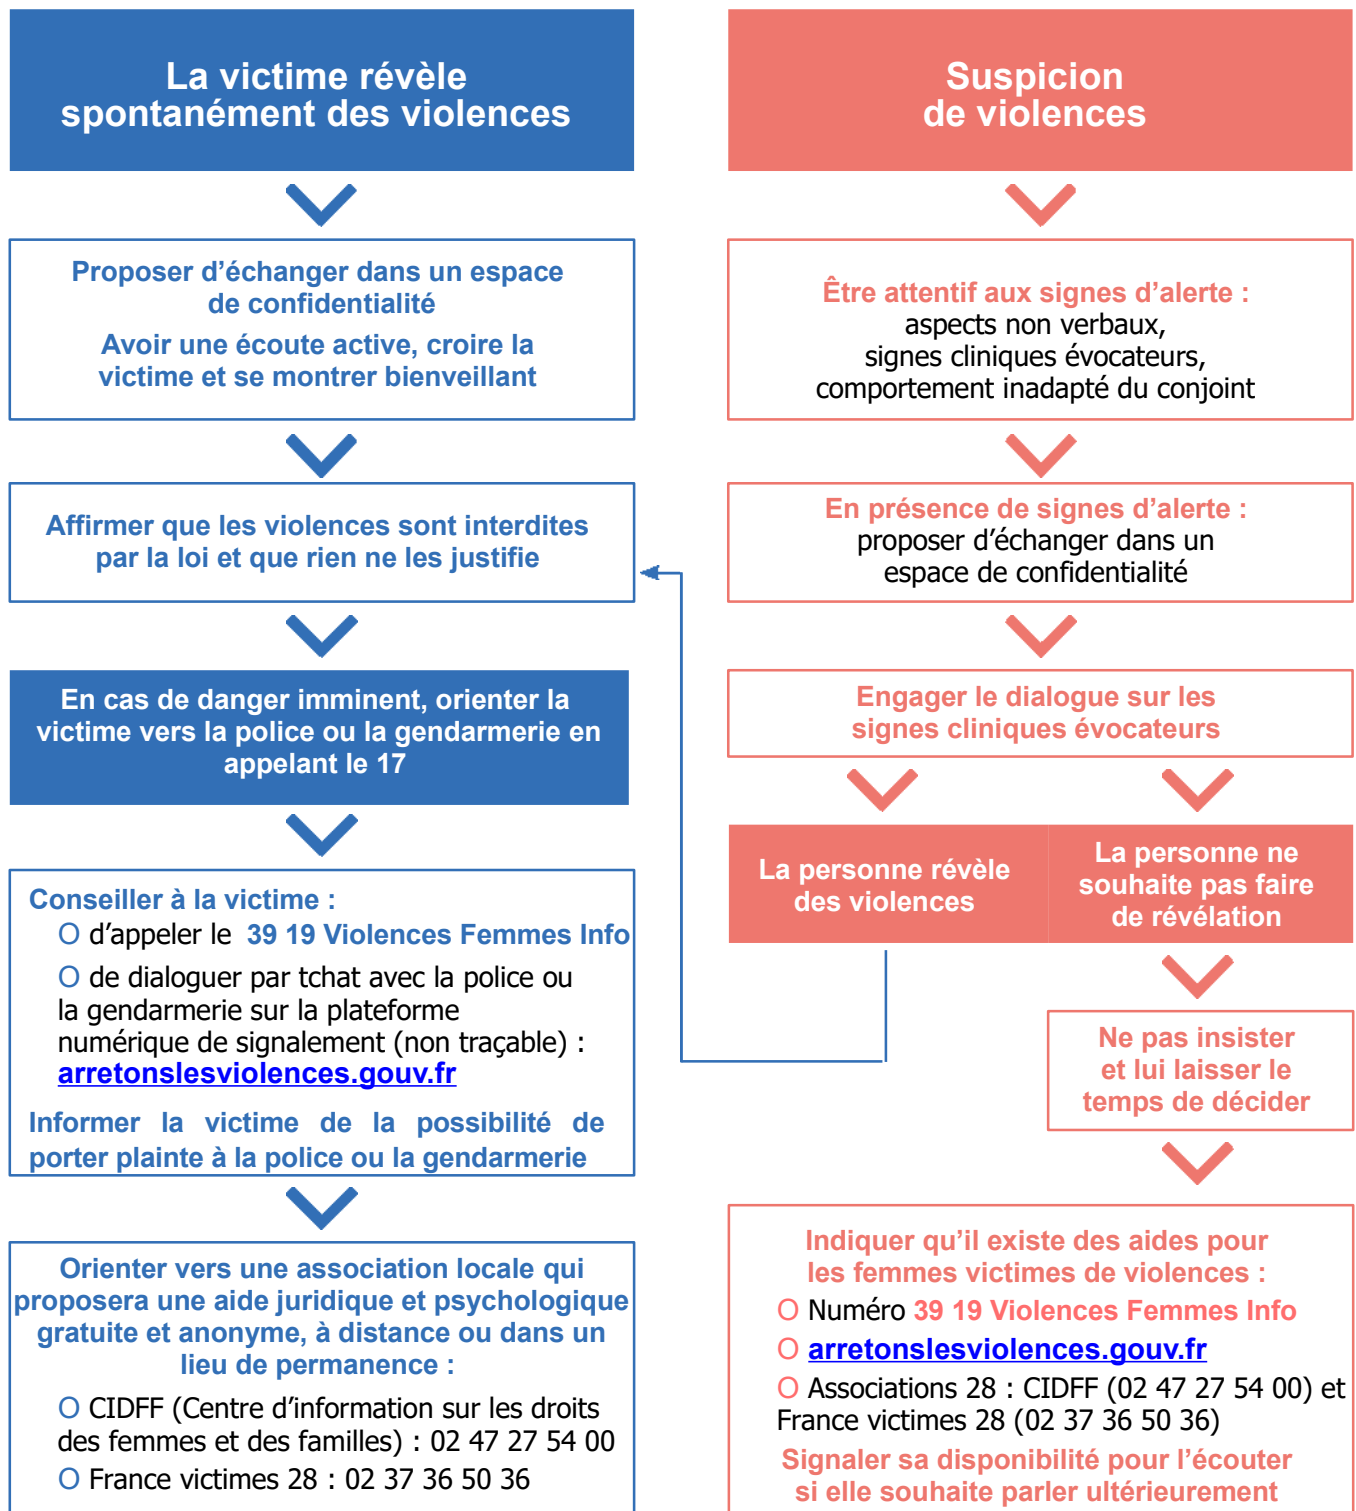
La victime révèle spontanément des violences

Proposer d’échanger dans un espace de confidentialité

Avoir une écoute active, croire la victime et se montrer bienveillant

Affirmer que les violences sont interdites par la loi et que rien ne les justifie

En cas de danger imminent, orienter la victime vers la police ou la gendarmerie en appelant le 17

Conseiller à la victime :

O d’appeler le 39 19 Violences Femmes Info

O de dialoguer par tchat avec la police ou la gendarmerie sur la plateforme numérique de signalement (non traçable) : arretonslesviolences.gouv.fr

Informer la victime de la possibilité de porter plainte à la police ou la gendarmerie

Orienter vers une association locale qui proposera une aide juridique et psychologique gratuite et anonyme, à distance ou dans un lieu de permanence :

O CIDFF (Centre d’information sur les droits des femmes et des familles) : 02 47 27 54 00

O France victimes 28 : 02 37 36 50 36

Suspicion de violences

Être attentif aux signes d’alerte : aspects non verbaux, signes cliniques évocateurs, comportement inadapté du conjoint

En présence de signes d’alerte : proposer d’échanger dans un espace de confidentialité

Engager le dialogue sur les signes cliniques évocateurs

La personne révèle des violences

La personne ne souhaite pas faire de révélation

Ne pas insister et lui laisser le temps de décider

Indiquer qu’il existe des aides pour les femmes victimes de violences :

O Numéro 39 19 Violences Femmes Info

O arretonslesviolences.gouv.fr

O Associations 28 : CIDFF (02 47 27 54 00) et France victimes 28 (02 37 36 50 36)

Signaler sa disponibilité pour l’écouter si elle souhaite parler ultérieurement